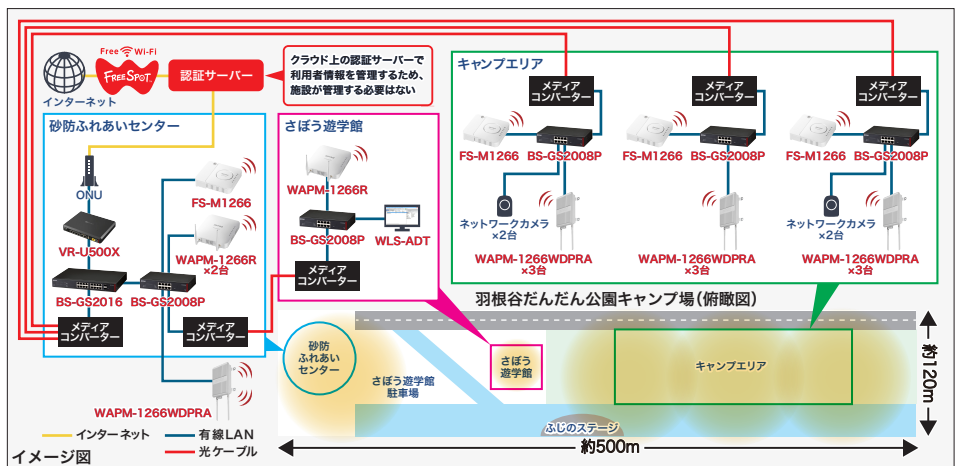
Free Wi-Fi
FREESPOT
インターネット
認証サーバー
クラウド上の認証サーバーで利用者情報を管理するため、施設が管理する必要はない

キャンプエリア
メディアコンバーター
FS-M1266
BS-GS2008P
メディアコンバーター
FS-M1266
BS-GS2008P
メディアコンバーター
FS-M1266
BS-GS2008P
ネットワークカメラ×2台
WAPM-1266WDPRA ×3台
WAPM-1266WDPRA ×3台
ネットワークカメラ×2台
WAPM-1266WDPRA ×3台

砂防ふれあいセンター
ONU
VR-U500X
FS-M1266
WAPM-1266R ×2台
BS-GS2016
BS-GS2008P
メディアコンバーター
メディアコンバーター
WAPM-1266WDPRA

さぼう遊学館
WAPM-1266R
BS-GS2008P
WLS-ADT
メディアコンバーター

羽根谷だんだん公園キャンプ場（俯瞰図）
砂防ふれあいセンター
さぼう遊学館駐車場
さぼう遊学館
キャンプエリア
ふじのステージ
約120m
約500m

インターネット
有線LAN
光ケーブル
イメージ図